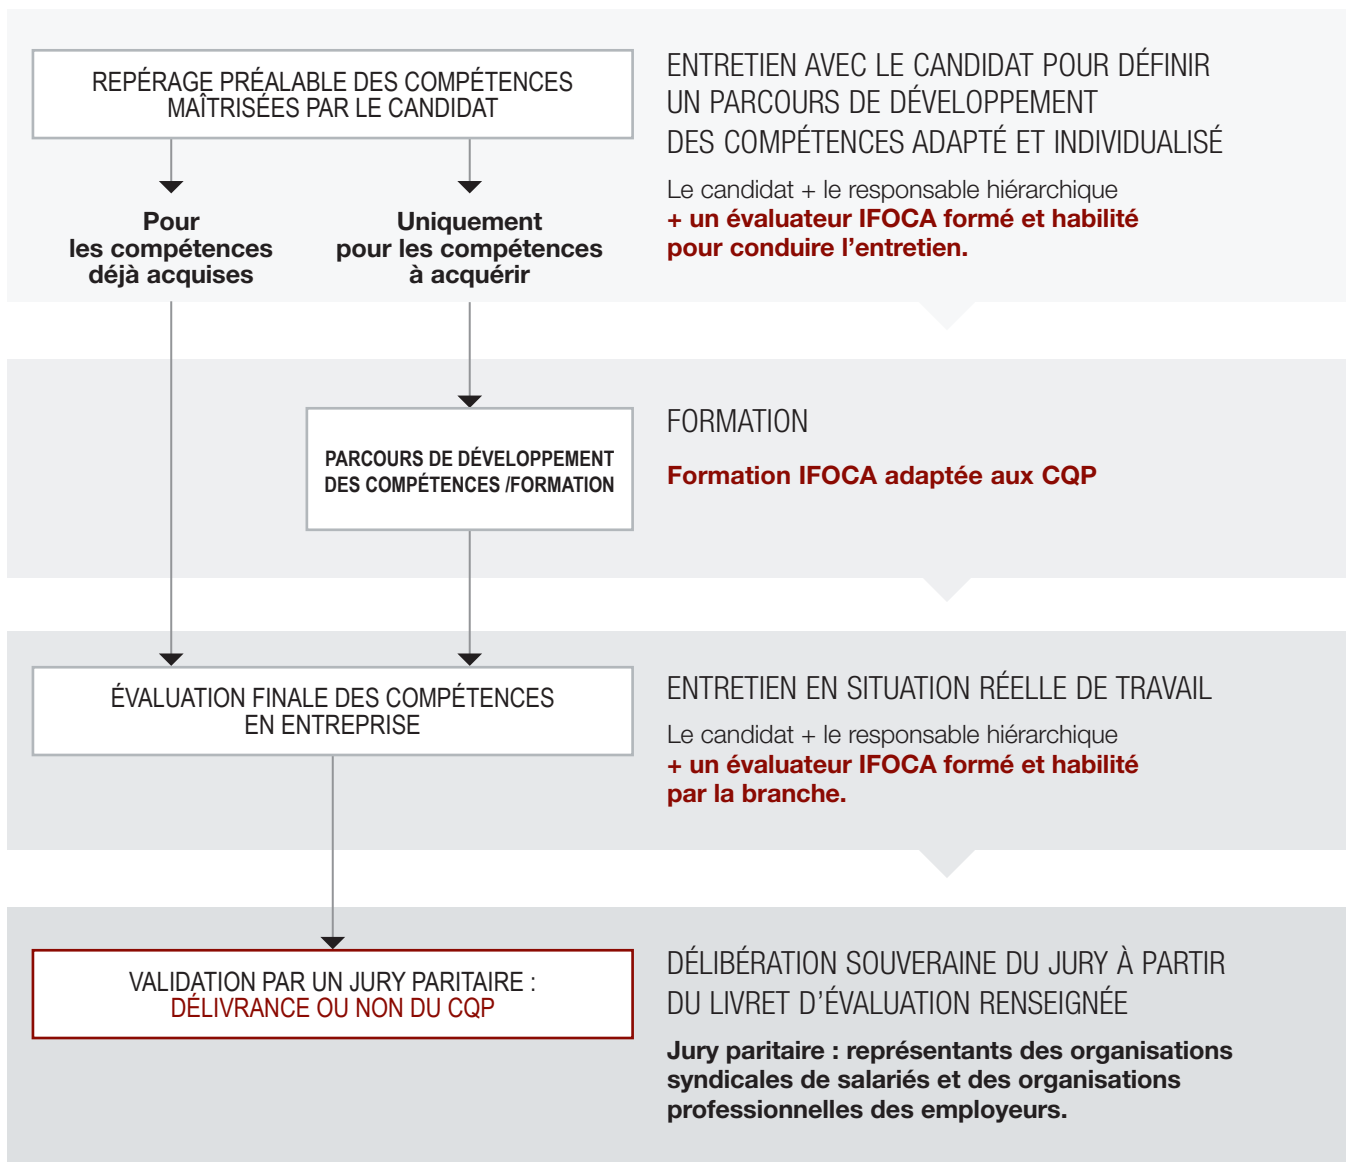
REPÉRAGE PRÉALABLE DES COMPÉTENCES MAÎTRISÉES PAR LE CANDIDAT

Pour les compétences déjà acquises

Uniquement pour les compétences à acquérir

ENTRETIEN AVEC LE CANDIDAT POUR DÉFINIR UN PARCOURS DE DÉVELOPPEMENT DES COMPÉTENCES ADAPTÉ ET INDIVIDUALISÉ

Le candidat + le responsable hiérarchique
+ un évaluateur IFOCA formé et habilité pour conduire l’entretien.

PARCOURS DE DÉVELOPPEMENT DES COMPÉTENCES /FORMATION

FORMATION

Formation IFOCA adaptée aux CQP

ÉVALUATION FINALE DES COMPÉTENCES EN ENTREPRISE

ENTRETIEN EN SITUATION RÉELLE DE TRAVAIL

Le candidat + le responsable hiérarchique
+ un évaluateur IFOCA formé et habilité par la branche.

VALIDATION PAR UN JURY PARITAIRE :
DÉLIVRANCE OU NON DU CQP

DÉLIBÉRATION SOUVERAINE DU JURY À PARTIR DU LIVRET D’ÉVALUATION RENSEIGNÉE

Jury paritaire : représentants des organisations syndicales de salariés et des organisations professionnelles des employeurs.